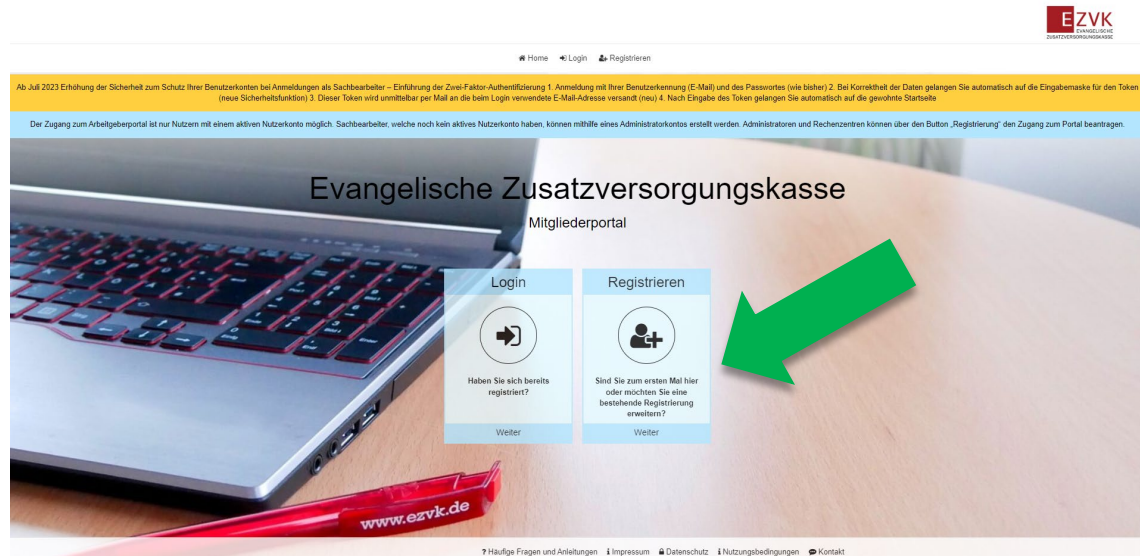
EZVK
EVANGELISCHE ZUSATZVERSORGUNGSKASSE

Home Login Registrieren

Ab Juli 2023 Erhöhung der Sicherheit zum Schutz Ihrer Benutzerkonten bei Anmeldungen als Sachbearbeiter – Einführung der Zwei-Faktor-Authentifizierung 1. Anmeldung mit Ihrer Benutzerkennung (E-Mail) und des Passwortes (wie bisher) 2. Bei Korrektheit der Daten gelangen Sie automatisch auf die Eingabemaske für den Token (neue Sicherheitsfunktion) 3. Dieser Token wird unmittelbar per Mail an die beim Login verwendete E-Mail-Adresse versandt (neu) 4. Nach Eingabe des Token gelangen Sie automatisch auf die gewohnte Startseite

Der Zugang zum Arbeitgeberportal ist nur Nutzern mit einem aktiven Nutzerkonto möglich. Sachbearbeiter, welche noch kein aktives Nutzerkonto haben, können mithilfe eines Administratorkontos erstellt werden. Administratoren und Rechenzentren können über den Button „Registrierung" den Zugang zum Portal beantragen.

Evangelische Zusatzversorgungskasse

Mitgliederportal

Login

Haben Sie sich bereits registriert?

Weiter

Registrieren

Sind Sie zum ersten Mal hier oder möchten Sie eine bestehende Registrierung erweitern?

Weiter

www.ezvk.de

? Häufige Fragen und Anleitungen Impressum Datenschutz Nutzungsbedingungen Kontakt